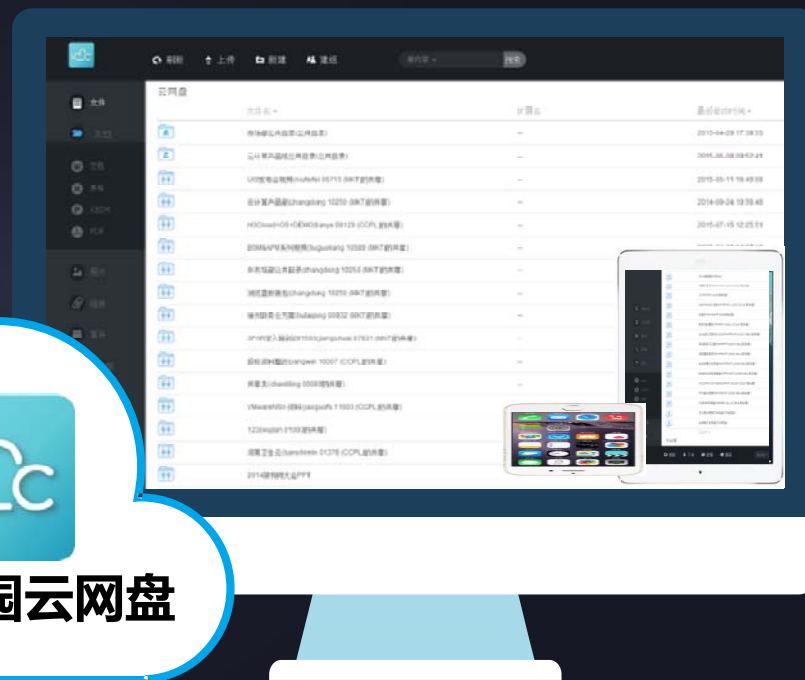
刷新 上传 新建 速返

搜索

文件

云网盘

文件名 扩展名 最后修改时间

市场部公共目录(公共目录) – 2015-04-29 17:39:35

公共事务盘(公共目录) – 2015-06-08 03:53:24

UI交互设计(huixu 05715 (MKT)的共享) – 2015-05-11 16:49:59

设计事务盘(zhangbang 10250 (MKT)的共享) – 2014-09-24 13:59:48

HGCloud+OS+DEMO(anya 06129 (CCPL)的共享) – 2015-07-15 12:25:51

BDM&APM系列视频(huguoliang 10598 (MKT)的共享) –

东东当前公共目录(zhangbang 10250 (MKT)的共享) –

浏览器新闻包(zhangbang 10250 (MKT)的共享) –

操作部(ihuiaping 00832 (MKT)的共享) –

JFVIP.文入藏(jiangshuai 07631 (MKT)的共享) –

资料(gongwen 10097 (CCPL)的共享) –

共享文(chenliling 00098)的共享) –

VMwareNSX资料(jiaoguofu 11603 (CCPL)的共享) –

123(wujian 3100)的共享)

湖南卫生云(tianzhimin 01376 (CCPL)的共享)

2014刷新刷大会PPT

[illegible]

Cc

园云网盘